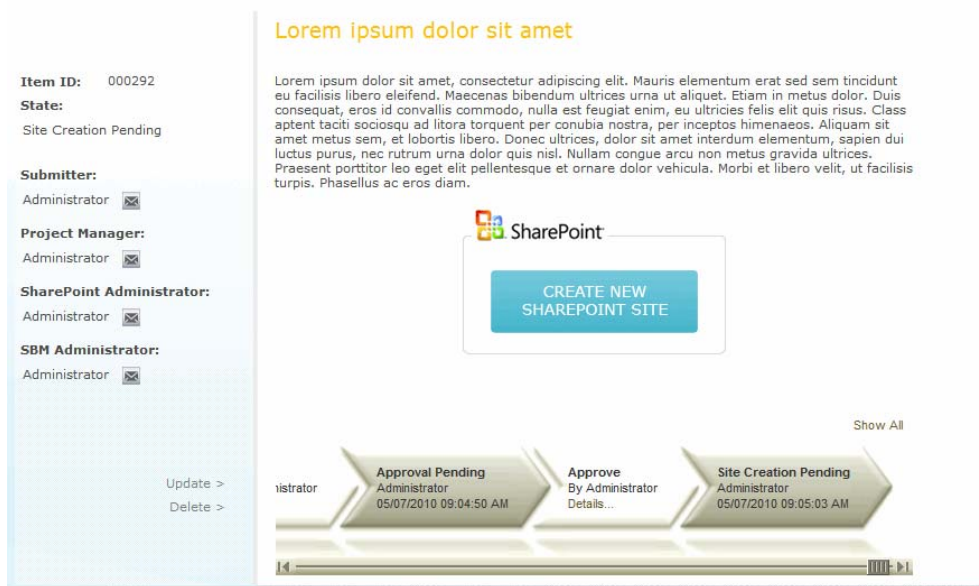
Item ID: 000292
State:
Site Creation Pending

Submitter:
Administrator

Project Manager:
Administrator

SharePoint Administrator:
Administrator

SBM Administrator:
Administrator

Update >
Delete >

Lorem ipsum dolor sit amet

Lorem ipsum dolor sit amet, consectetur adipiscing elit. Mauris elementum erat sed sem tincidunt eu facilisis libero eleifend. Maecenas bibendum ultrices urna ut aliquet. Etiam in metus dolor. Duis consequat, eros id convallis commodo, nulla est feugiat enim, eu ultricies felis elit quis risus. Class aptent taciti sociosqu ad litora torquent per conubia nostra, per inceptos himenaeos. Aliquam sit amet metus sem, et lobortis libero. Donec ultrices, dolor sit amet interdum elementum, sapien dui luctus purus, nec rutrum urna dolor quis nisl. Nullam congue arcu non metus gravida ultrices. Praesent porttitor leo eget elit pellentesque et ornare dolor vehicula. Morbi et libero velit, ut facilisis turpis. Phasellus ac eros diam.

SharePoint

CREATE NEW SHAREPOINT SITE

Show All

istrator

Approval Pending
Administrator
05/07/2010 09:04:50 AM

Approve
By Administrator
Details...

Site Creation Pending
Administrator
05/07/2010 09:05:03 AM